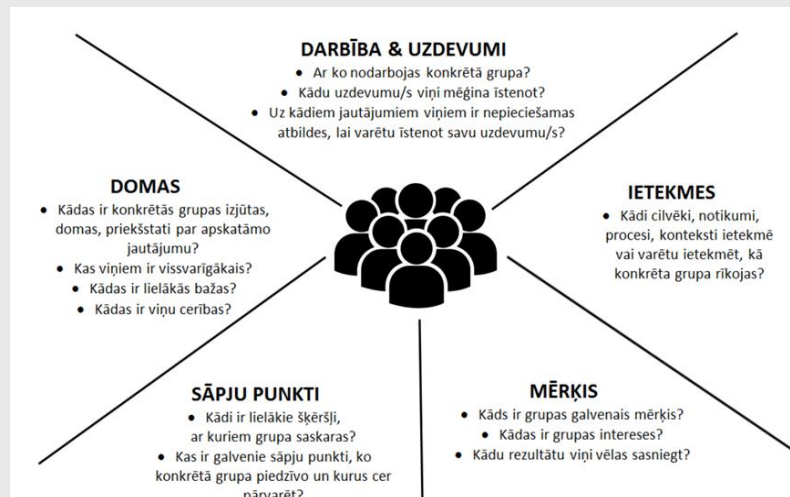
DARBĪBA & UZDEVUMI
• Ar ko nodarbojas konkrētā grupa?
• Kādu uzdevumu/s viņi mēģina īstenot?
• Uz kādiem jautājumiem viņiem ir nepieciešamas atbildes, lai varētu īstenot savu uzdevumu/s?

DOMAS
• Kādas ir konkrētās grupas izjūtas, domas, priekšstati par apskatāmo jautājumu?
• Kas viņiem ir vissvarīgākais?
• Kādas ir lielākās bažas?
• Kādas ir viņu cerības?

IETEKMES
• Kādi cilvēki, notikumi, procesi, konteksti ietekmē vai varētu ietekmēt, kā konkrēta grupa rīkojas?

SĀPJU PUNKTI
• Kādi ir lielākie šķēršļi, ar kuriem grupa saskaras?
• Kas ir galvenie sāpju punkti, ko konkrētā grupa piedzīvo un kurus cer pārvarēt?

MĒRĶIS
• Kāds ir grupas galvenais mērķis?
• Kādas ir grupas intereses?
• Kādu rezultātu viņi vēlas sasniegt?